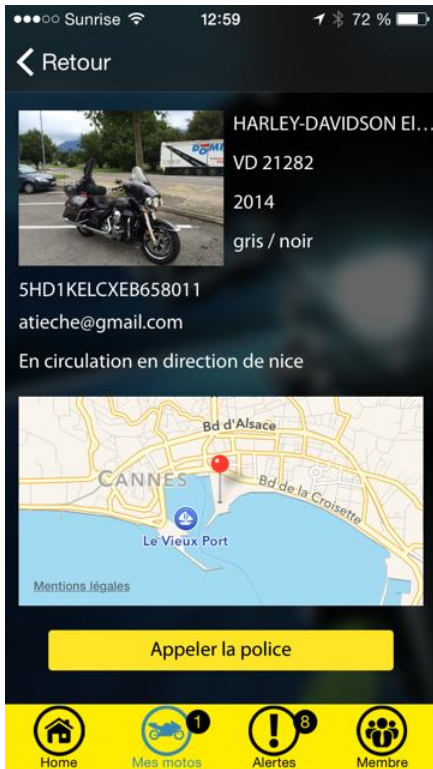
●●●○○ Sunrise 12:59 72 %

Retour

HARLEY-DAVIDSON El...

VD 21282

2014

gris / noir

DOM

5HD1KELCXEB658011

atieche@gmail.com

En circulation en direction de nice

Bd d'Alsace

CANNES

Bd de la Croisette

Le Vieux Port

Mentions légales

Appeler la police

Home

1

Mes motos

8

Alertes

Membre